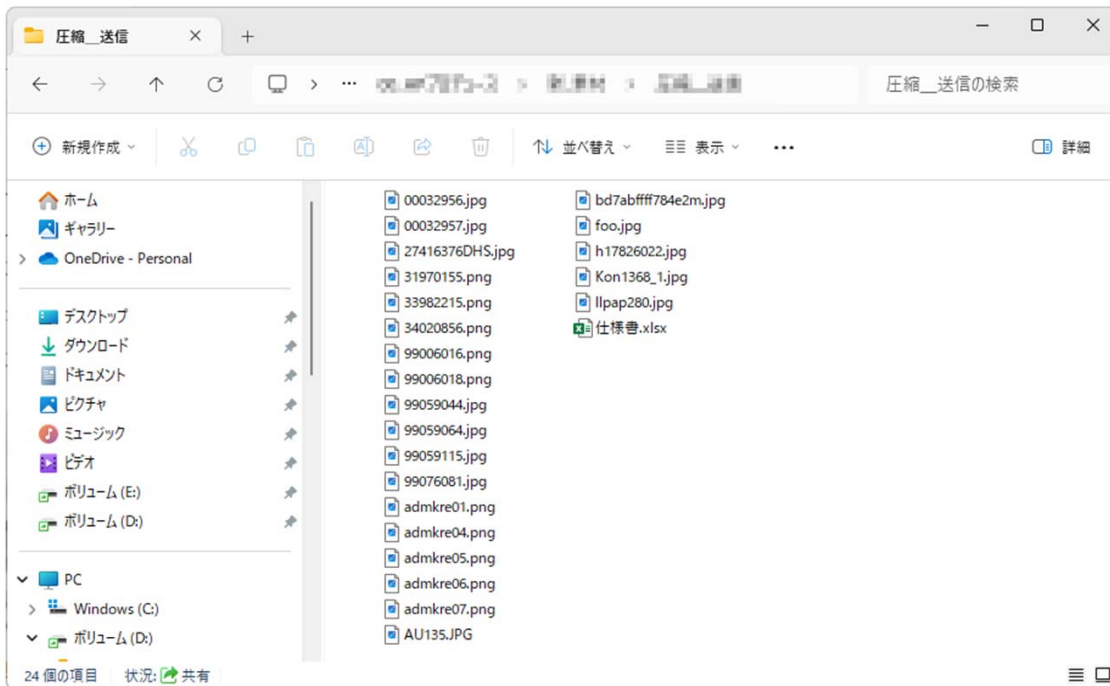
圧縮__送信 ×
+

…　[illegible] › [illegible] › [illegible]
圧縮__送信の検索

新規作成　並べ替え　表示　…　詳細

ホーム
ギャラリー
OneDrive - Personal

デスクトップ
ダウンロード
ドキュメント
ピクチャ
ミュージック
ビデオ
ボリューム (E:)
ボリューム (D:)

PC
Windows (C:)
ボリューム (D:)

00032956.jpg
00032957.jpg
27416376DHS.jpg
31970155.png
33982215.png
34020856.png
99006016.png
99006018.png
99059044.jpg
99059064.jpg
99059115.jpg
99076081.jpg
admkre01.png
admkre04.png
admkre05.png
admkre06.png
admkre07.png
AU135.JPG

bd7abffff784e2m.jpg
foo.jpg
h17826022.jpg
Kon1368_1.jpg
llpap280.jpg
仕様書.xlsx

24 個の項目　状況: 共有